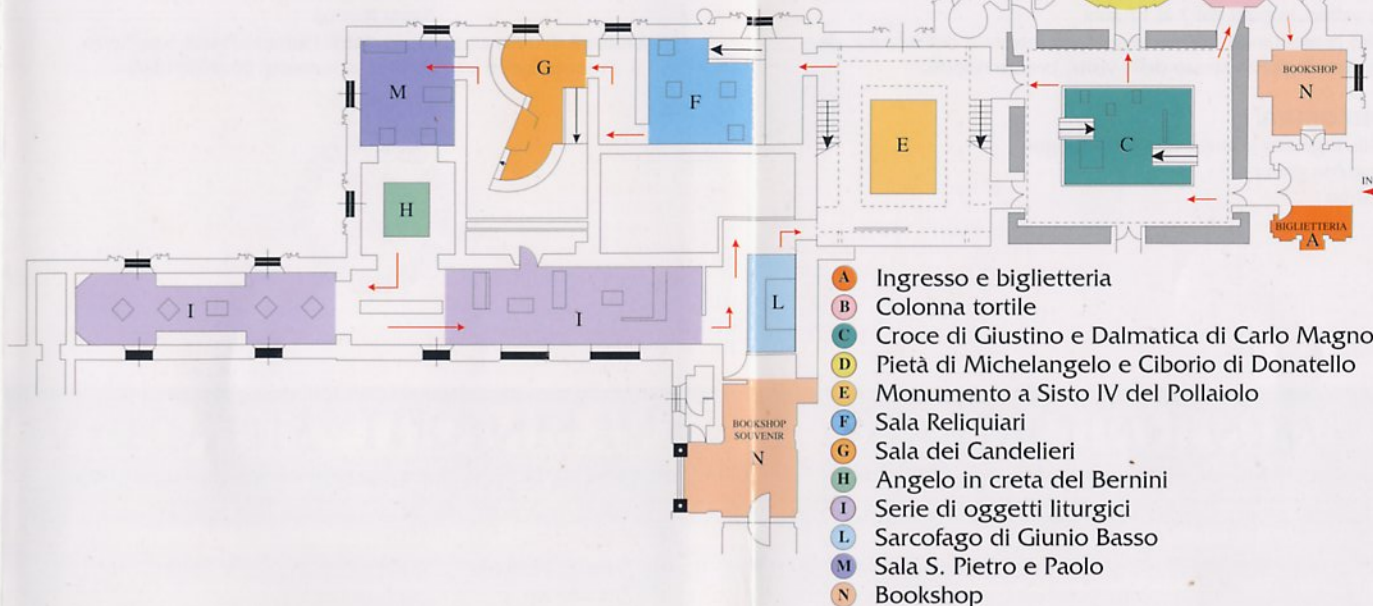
M
G
F
E
C
BOOKSHOP
N
IN
H
BIGLIETTERIA
A
I
I
L
BOOKSHOP SOUVENIR
N

A Ingresso e biglietteria
B Colonna tortile
C Croce di Giustino e Dalmatica di Carlo Magno
D Pietà di Michelangelo e Ciborio di Donatello
E Monumento a Sisto IV del Pollaiolo
F Sala Reliquiari
G Sala dei Candelieri
H Angelo in creta del Bernini
I Serie di oggetti liturgici
L Sarcofago di Giunio Basso
M Sala S. Pietro e Paolo
N Bookshop